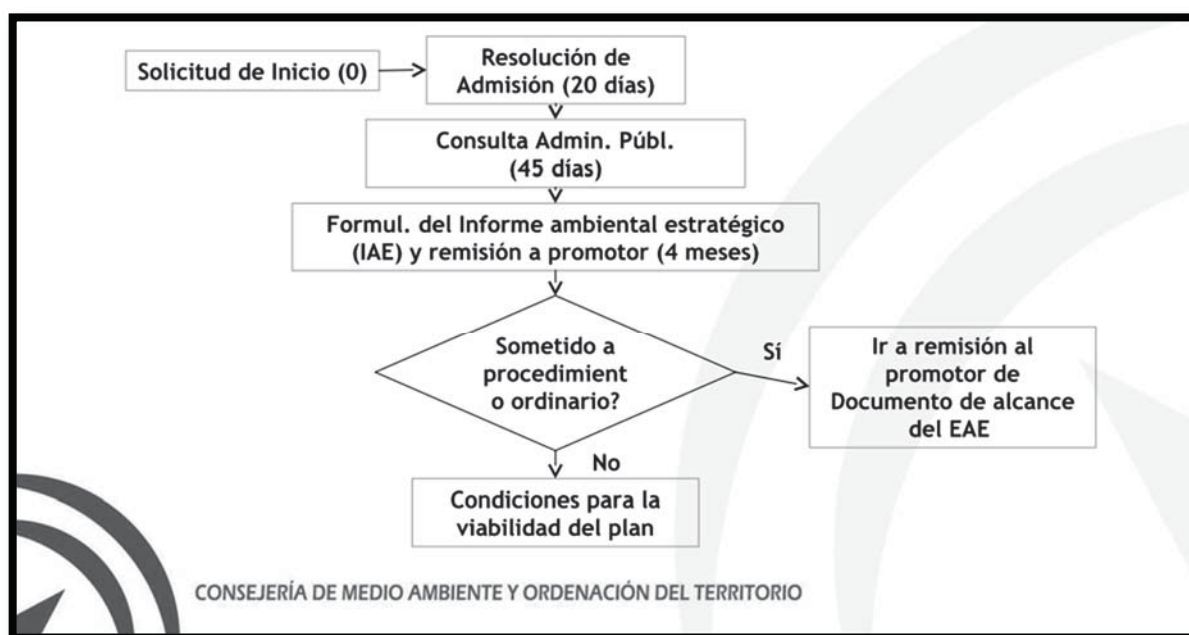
Solicitud de Inicio (0)

Resolución de Admisión (20 días)

Consulta Admin. Públ. (45 días)

Formul. del Informe ambiental estratégico (IAE) y remisión a promotor (4 meses)

Sometido a procedimient o ordinario?

Sí

Ir a remisión al promotor de Documento de alcance del EAE

No

Condiciones para la viabilidad del plan

CONSEJERÍA DE MEDIO AMBIENTE Y ORDENACIÓN DEL TERRITORIO